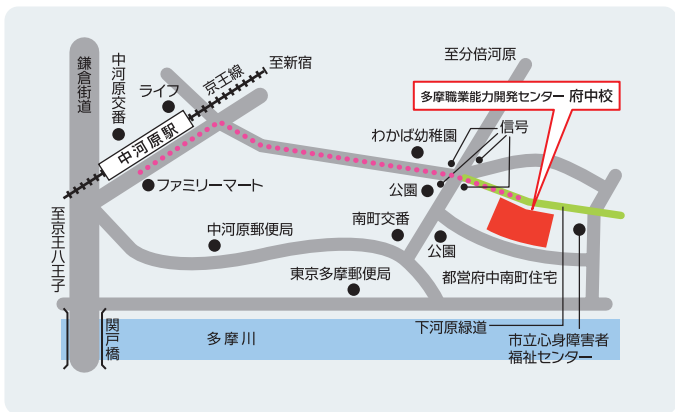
鎌倉街道

中河原交番

ライフ

京王線

至新宿

至分倍河原

中河原駅

多摩職業能力開発センター 府中校

わかば幼稚園

信号

公園

ファミリーマート

南町交番

中河原郵便局

公園

至京王八王子

東京多摩郵便局

都営府中南町住宅

関戸橋

多摩川

下河原緑道

市立心身障害者福祉センター